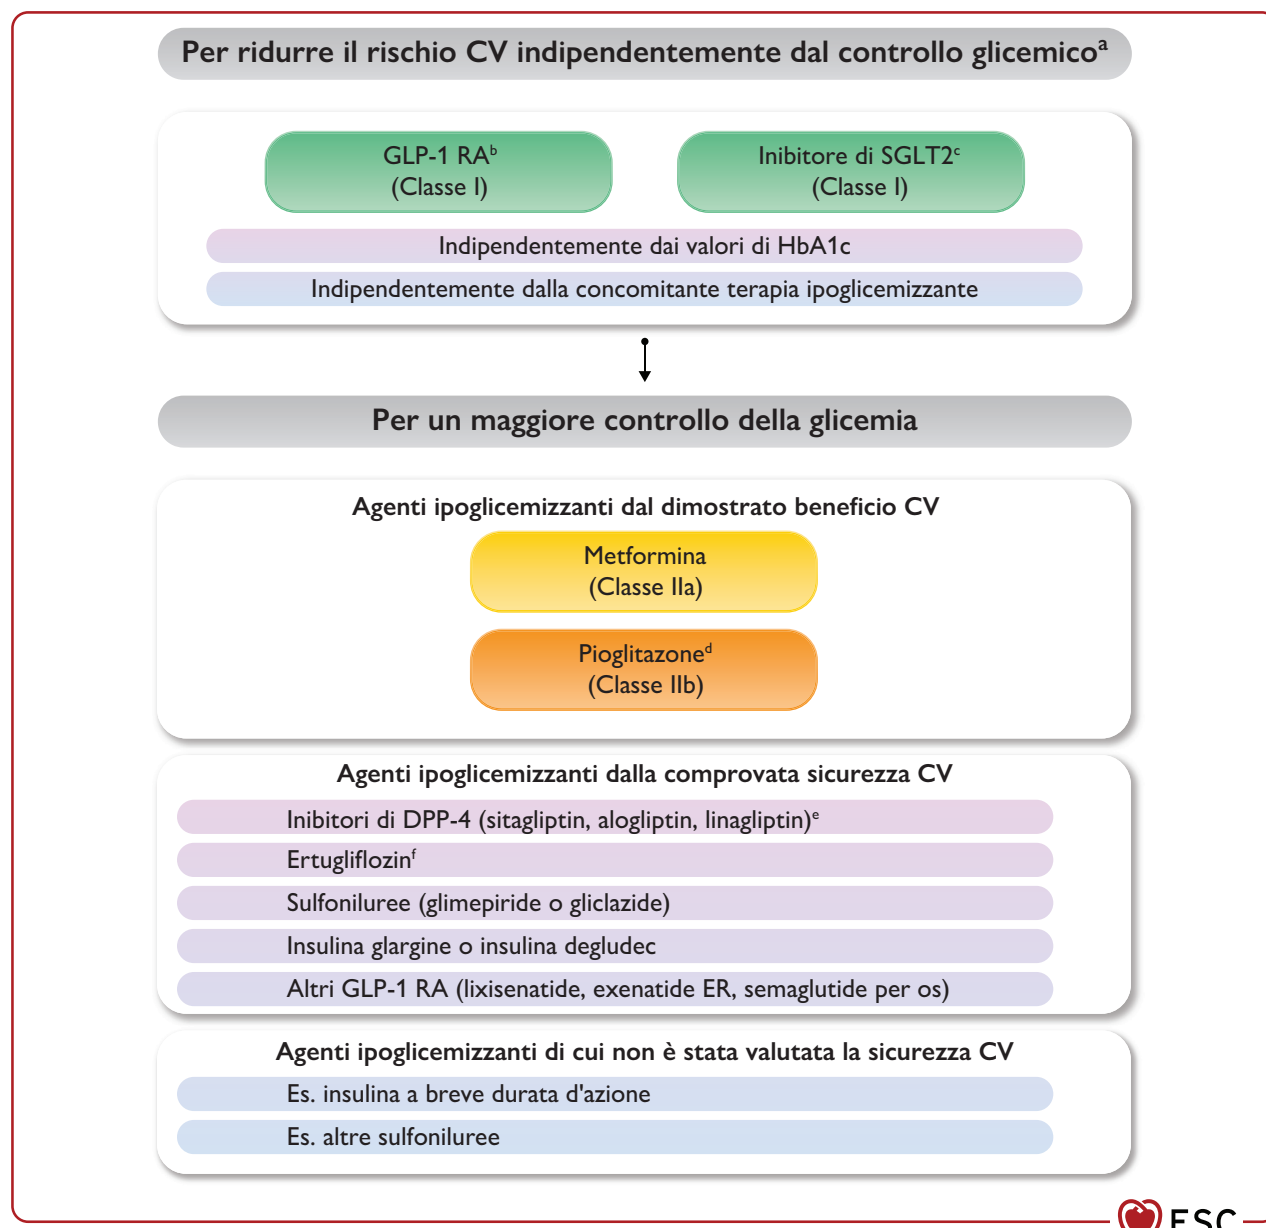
Per ridurre il rischio CV indipendentemente dal controllo glicemico$^{a}$

GLP-1 RA$^{b}$
(Classe I)

Inibitore di SGLT2$^{c}$
(Classe I)

Indipendentemente dai valori di HbA1c

Indipendentemente dalla concomitante terapia ipoglicemizzante

Per un maggiore controllo della glicemia

Agenti ipoglicemizzanti dal dimostrato beneficio CV

Metformina
(Classe IIa)

Pioglitazone$^{d}$
(Classe IIb)

Agenti ipoglicemizzanti dalla comprovata sicurezza CV

Inibitori di DPP-4 (sitagliptin, alogliptin, linagliptin)$^{e}$

Ertugliflozin$^{f}$

Sulfoniluree (glimepiride o gliclazide)

Insulina glargine o insulina degludec

Altri GLP-1 RA (lixisenatide, exenatide ER, semaglutide per os)

Agenti ipoglicemizzanti di cui non è stata valutata la sicurezza CV

Es. insulina a breve durata d'azione

Es. altre sulfoniluree

ESC